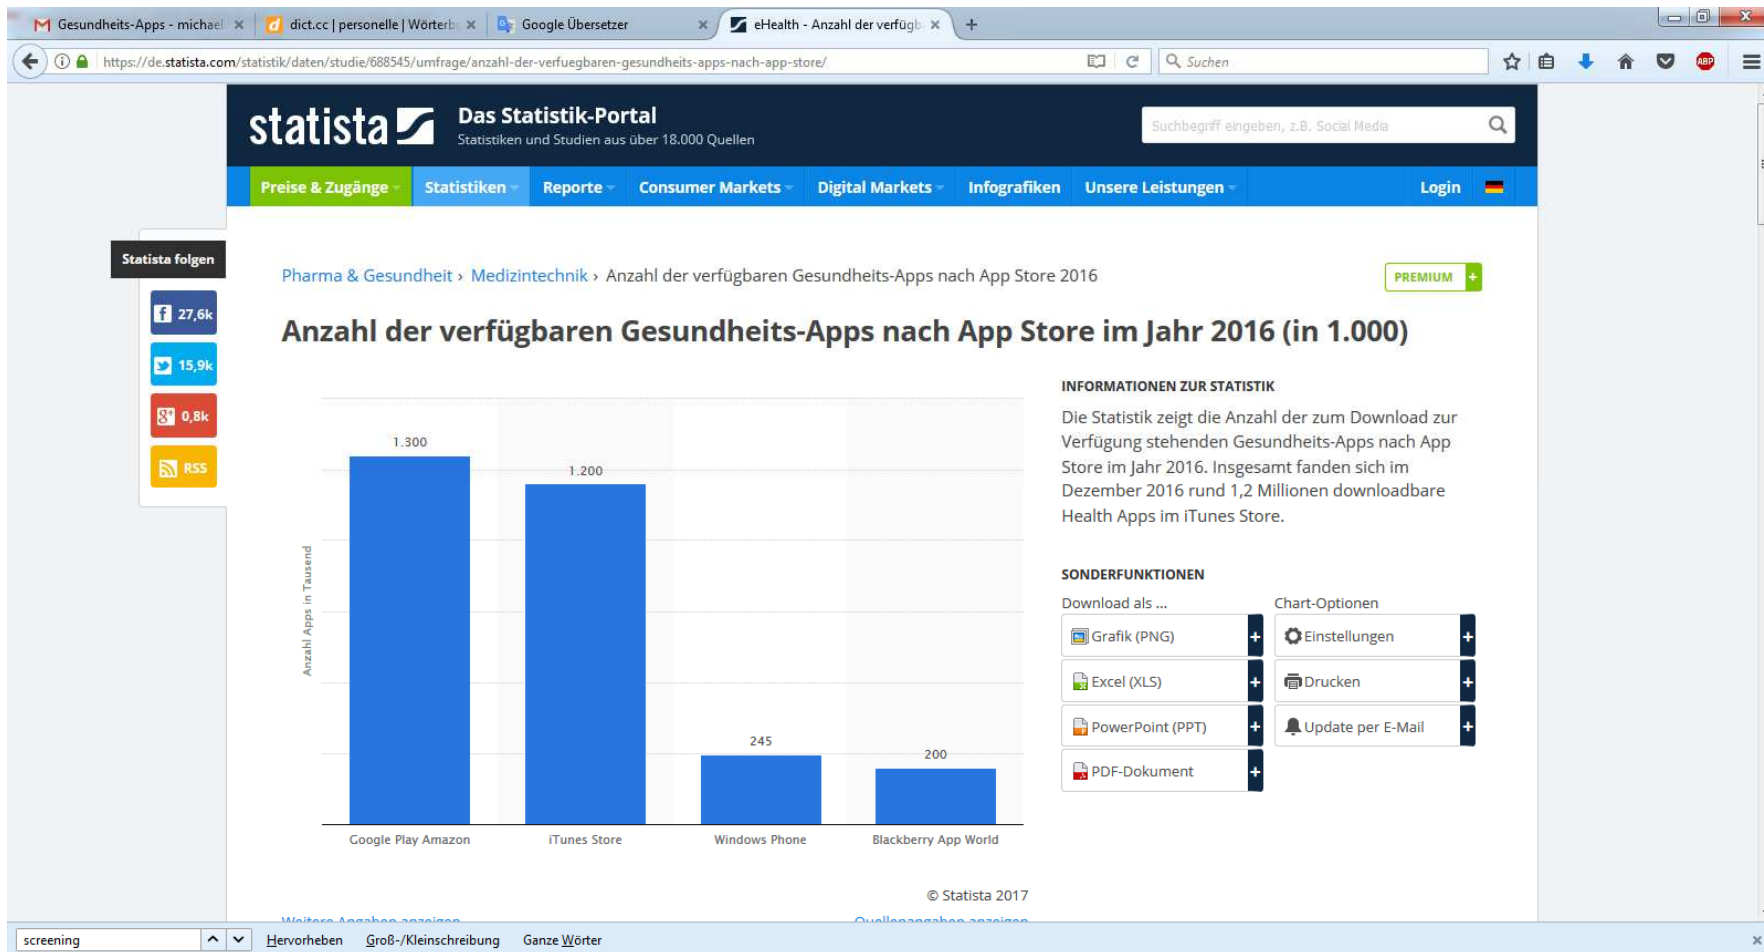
Gesundheits-Apps - michael ×
dict.cc | personelle | Wörterb ×
Google Übersetzer ×
eHealth - Anzahl der verfügb ×
+

https://de.statista.com/statistik/daten/studie/688545/umfrage/anzahl-der-verfuegbaren-gesundheits-apps-nach-app-store/

Suchen

statista

Das Statistik-Portal
Statistiken und Studien aus über 18.000 Quellen

Suchbegriff eingeben, z.B. Social Media

Preise & Zugänge | Statistiken | Reporte | Consumer Markets | Digital Markets | Infografiken | Unsere Leistungen | Login

Statista folgen
27,6k
15,9k
0,8k
RSS

Pharma & Gesundheit › Medizintechnik › Anzahl der verfügbaren Gesundheits-Apps nach App Store 2016

PREMIUM +

Anzahl der verfügbaren Gesundheits-Apps nach App Store im Jahr 2016 (in 1.000)

| | Anzahl Apps in Tausend |
|---|---|
| Google Play Amazon | 1.300 |
| iTunes Store | 1.200 |
| Windows Phone | 245 |
| Blackberry App World | 200 |

© Statista 2017

Weitere Angaben anzeigen
Quellenangaben anzeigen

INFORMATIONEN ZUR STATISTIK

Die Statistik zeigt die Anzahl der zum Download zur Verfügung stehenden Gesundheits-Apps nach App Store im Jahr 2016. Insgesamt fanden sich im Dezember 2016 rund 1,2 Millionen downloadbare Health Apps im iTunes Store.

SONDERFUNKTIONEN

Download als ...
Grafik (PNG) +
Excel (XLS) +
PowerPoint (PPT) +
PDF-Dokument +

Chart-Optionen
Einstellungen +
Drucken +
Update per E-Mail +

screening
Hervorheben
Groß-/Kleinschreibung
Ganze Wörter